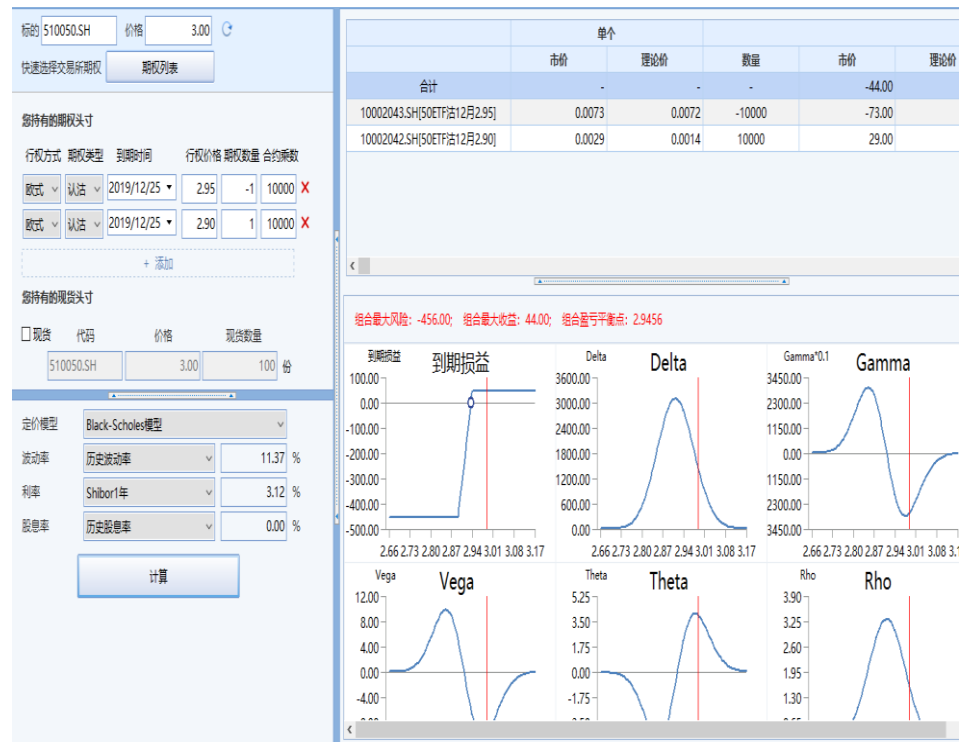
标的 510050.SH 价格 3.00

快速选择交易所期权 期权列表

您持有的期权头寸

| 行权方式 | 期权类型 | 到期时间 | 行权价格 | 期权数量 | 合约乘数 |
|---|---|---|---|---|---|
| 欧式 | 认沽 | 2019/12/25 | 2.95 | -1 | 10000 |
| 欧式 | 认沽 | 2019/12/25 | 2.90 | 1 | 10000 |

+ 添加

您持有的现货头寸

☐现货 代码 价格 现货数量

510050.SH 3.00 100 份

定价模型 Black-Scholes模型

波动率 历史波动率 11.37 %

利率 Shibor1年 3.12 %

股息率 历史股息率 0.00 %

计算

| | 单个 | | | | |
|---|---|---|---|---|---|
| | 市价 | 理论价 | 数量 | 市价 | 理论价 |
| 合计 | - | - | - | -44.00 | |
| 10002043.SH[50ETF沽12月2.95] | 0.0073 | 0.0072 | -10000 | -73.00 | |
| 10002042.SH[50ETF沽12月2.90] | 0.0029 | 0.0014 | 10000 | 29.00 | |

组合最大风险：-456.00; 组合最大收益：44.00; 组合盈亏平衡点：2.9456

到期损益 到期损益
100.00 0.00 -100.00 -200.00 -300.00 -400.00 -500.00
2.66 2.73 2.80 2.87 2.94 3.01 3.08 3.17

Delta Delta
3600.00 3000.00 2400.00 1800.00 1200.00 600.00 0.00
2.66 2.73 2.80 2.87 2.94 3.01 3.08 3.17

Gamma*0.1 Gamma
3450.00 2300.00 1150.00 0.00 1150.00 2300.00 3450.00
2.66 2.73 2.80 2.87 2.94 3.01 3.08 3.1

Vega Vega
12.00 8.00 4.00 0.00 -4.00

Theta Theta
5.25 3.50 1.75 0.00 -1.75

Rho Rho
3.90 3.25 2.60 1.95 1.30